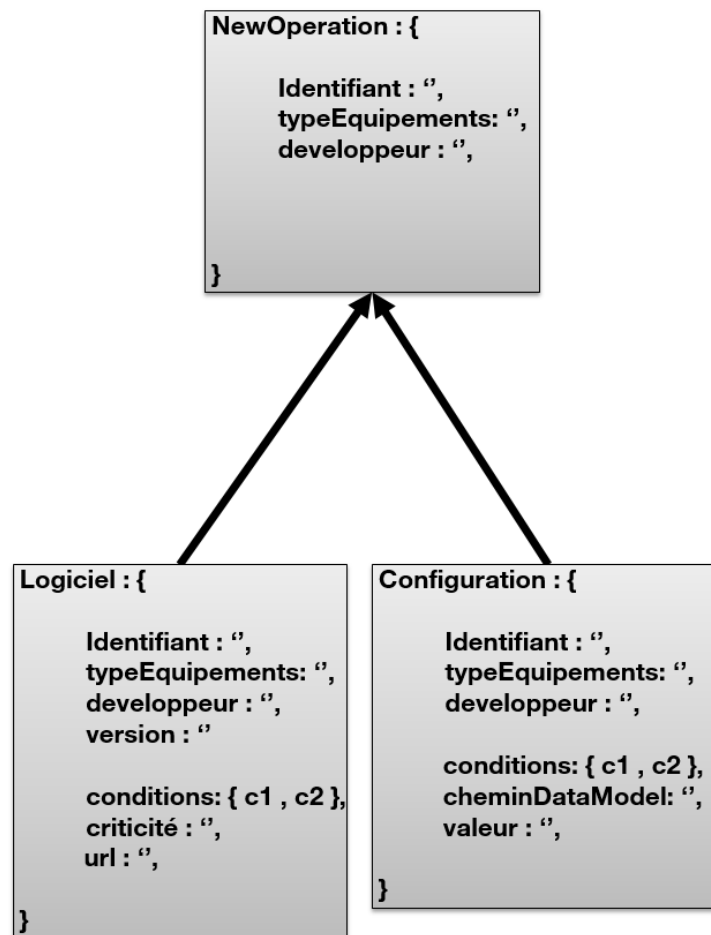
NewOperation : {

Identifiant : '',
typeEquipements: '',
developpeur : '',

}

Logiciel : {

Identifiant : '',
typeEquipements: '',
developpeur : '',
version : ''

conditions: { c1 , c2 },
criticité : '',
url : '',

}

Configuration : {

Identifiant : '',
typeEquipements: '',
developpeur : '',

conditions: { c1 , c2 },
cheminDataModel: '',
valeur : '',

}